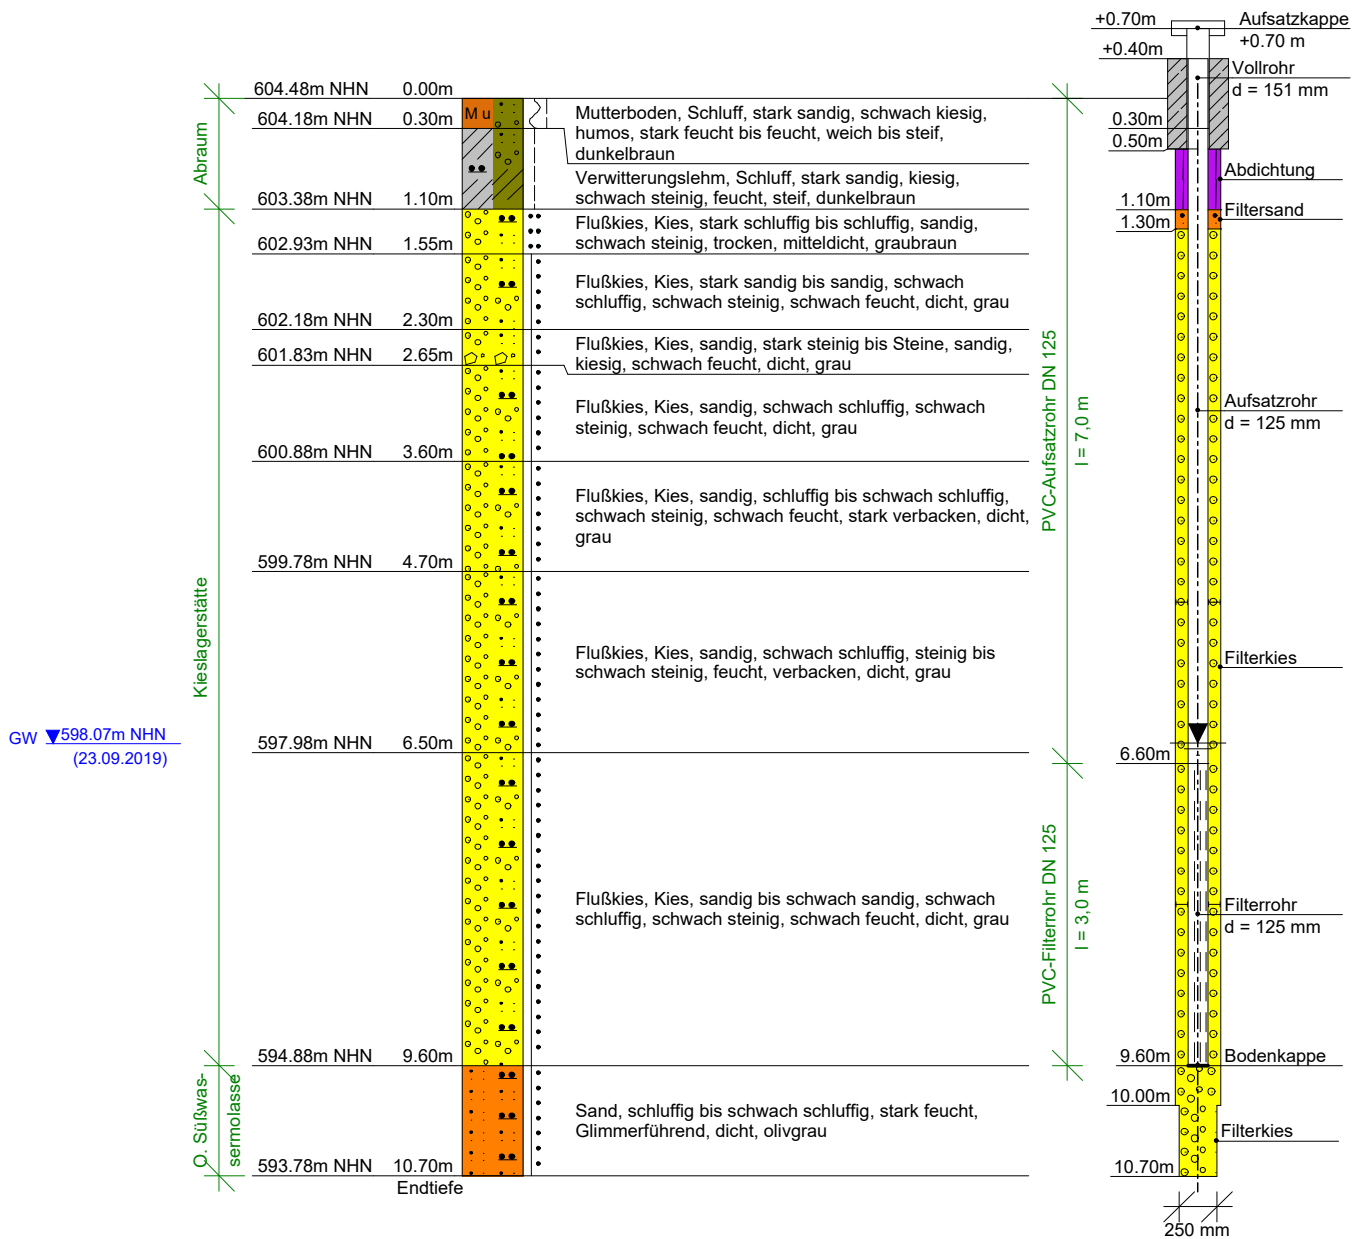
Abraum
Kieslagerstätte
O. Süßwassermolasse

604.48m NHN 0.00m
604.18m NHN 0.30m
Mu
Mutterboden, Schluff, stark sandig, schwach kiesig, humos, stark feucht bis feucht, weich bis steif, dunkelbraun
Verwitterungslehm, Schluff, stark sandig, kiesig, schwach steinig, feucht, steif, dunkelbraun
603.38m NHN 1.10m
Flußkies, Kies, stark schluffig bis schluffig, sandig, schwach steinig, trocken, mitteldicht, graubraun
602.93m NHN 1.55m
Flußkies, Kies, stark sandig bis sandig, schwach schluffig, schwach steinig, schwach feucht, dicht, grau
602.18m NHN 2.30m
Flußkies, Kies, sandig, stark steinig bis Steine, sandig, kiesig, schwach feucht, dicht, grau
601.83m NHN 2.65m
Flußkies, Kies, sandig, schwach schluffig, schwach steinig, schwach feucht, dicht, grau
600.88m NHN 3.60m
Flußkies, Kies, sandig, schluffig bis schwach schluffig, schwach steinig, schwach feucht, stark verbacken, dicht, grau
599.78m NHN 4.70m
Flußkies, Kies, sandig, schwach schluffig, steinig bis schwach steinig, feucht, verbacken, dicht, grau
GW 598.07m NHN (23.09.2019)
597.98m NHN 6.50m
Flußkies, Kies, sandig bis schwach sandig, schwach schluffig, schwach steinig, schwach feucht, dicht, grau
594.88m NHN 9.60m
Sand, schluffig bis schwach schluffig, stark feucht, Glimmerführend, dicht, olivgrau
593.78m NHN 10.70m
Endtiefe

PVC-Aufsatzrohr DN 125
l = 7,0 m
PVC-Filterrohr DN 125
l = 3,0 m

+0.70m
Aufsatzkappe
+0.70 m
+0.40m
Vollrohr
d = 151 mm
0.30m
0.50m
Abdichtung
1.10m
1.30m
Filtersand
Aufsatzrohr
d = 125 mm
Filterkies
6.60m
Filterrohr
d = 125 mm
9.60m
Bodenkappe
10.00m
Filterkies
10.70m
250 mm